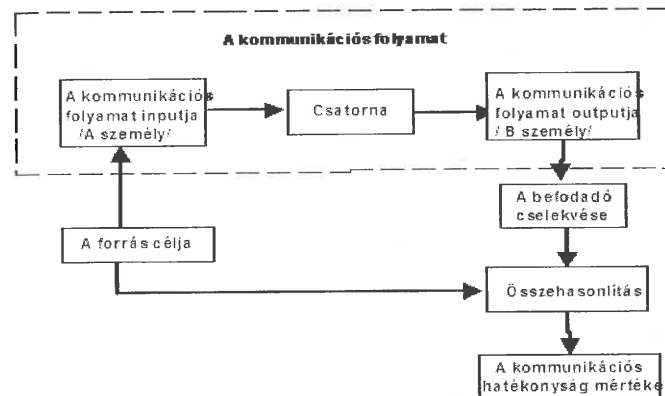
A kommunikációs folyamat

A kommunikációs folyamat inputja /A személy/

Csatorna

A kommunikációs folyamat outputja / B személy/

A befodadó cselekvése

A forrás célja

Összehasonlítás

A kommunikációs hatékonyság mértéke